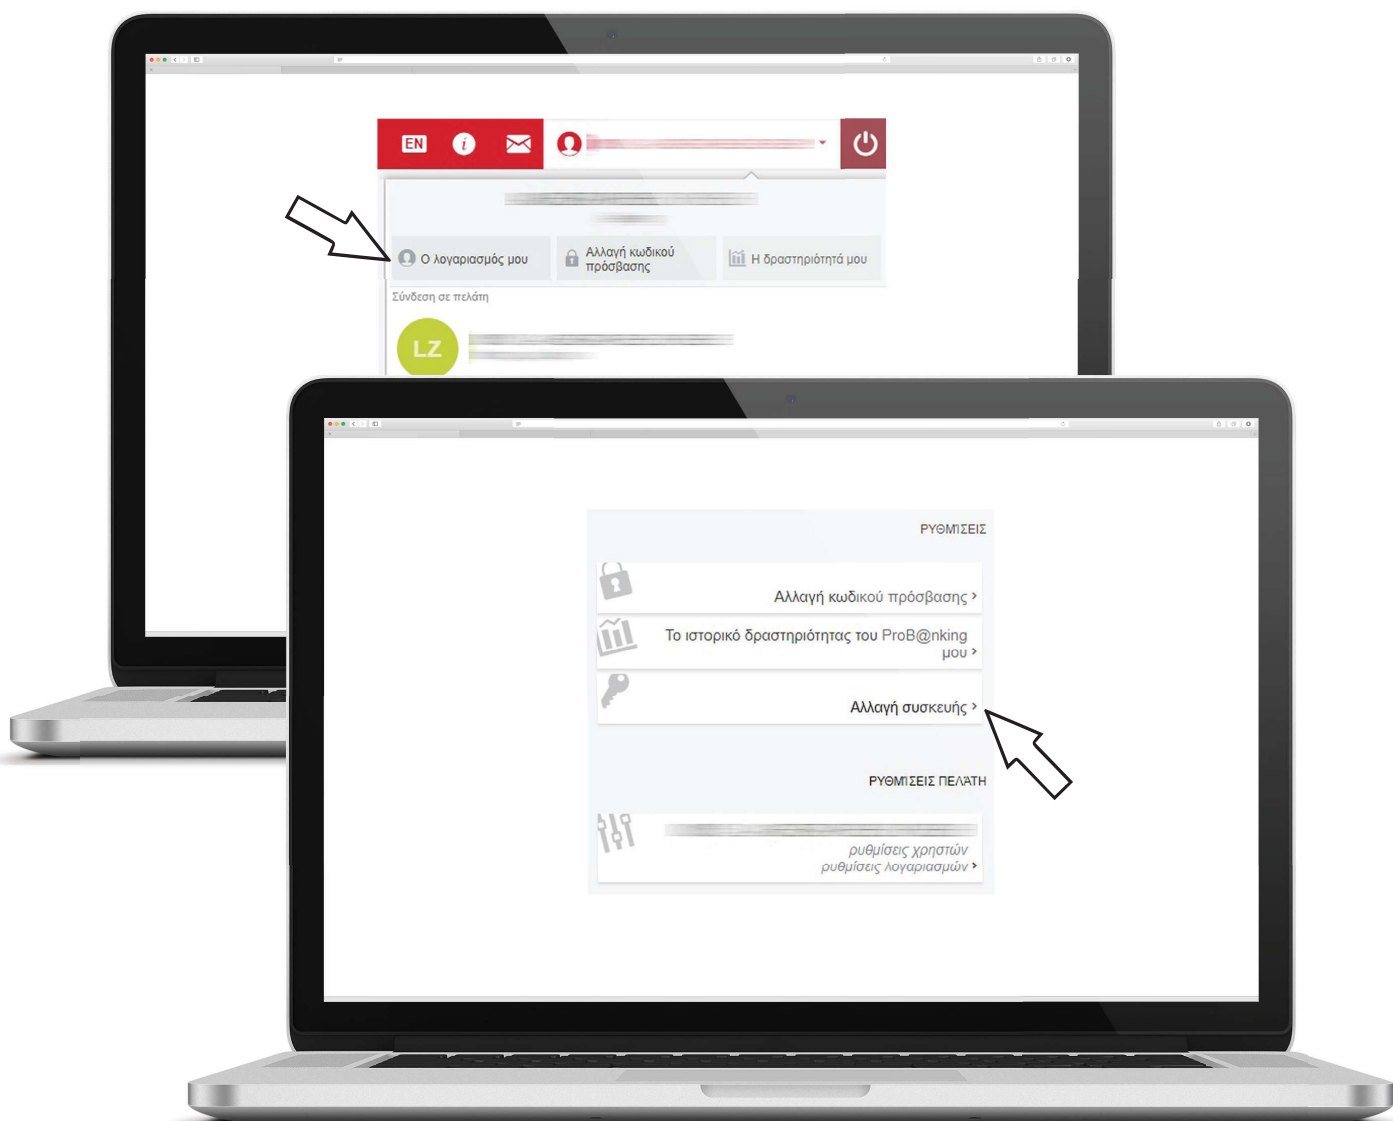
EN

Ο λογαριασμός μου

Αλλαγή κωδικού πρόσβασης

Η δραστηριότητά μου

Σύνδεση σε πελάτη

LZ

ΡΥΘΜΙΣΕΙΣ

Αλλαγή κωδικού πρόσβασης ›

Το ιστορικό δραστηριότητας του ProB@nking μου ›

Αλλαγή συσκευής ›

ΡΥΘΜΙΣΕΙΣ ΠΕΛΑΤΗ

ρυθμίσεις χρηστών
ρυθμίσεις λογαριασμών ›